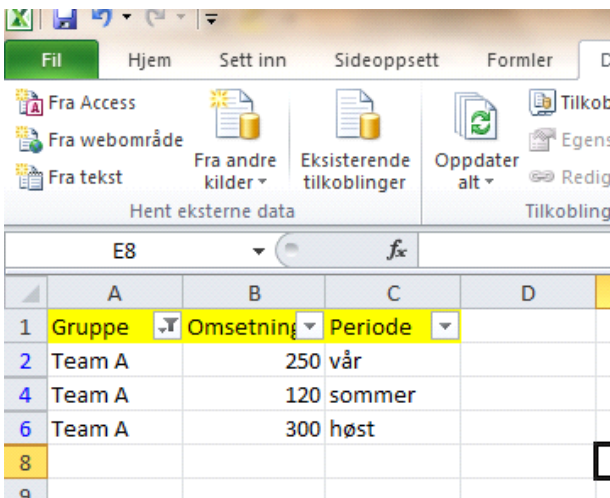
Fil | Hjem | Sett inn | Sideoppsett | Formler | D

Fra Access
Fra webområde
Fra tekst
Fra andre kilder
Eksisterende tilkoblinger
Hent eksterne data
Oppdater alt
Tilkob
Egens
Redig
Tilkobling

E8
$f_x$

| | A | B | C | D |
|---|---|---|---|---|
| 1 | Gruppe | Omsetning | Periode | |
| 2 | Team A | 250 | vår | |
| 4 | Team A | 120 | sommer | |
| 6 | Team A | 300 | høst | |
| 8 | | | | |
| 9 | | | | |